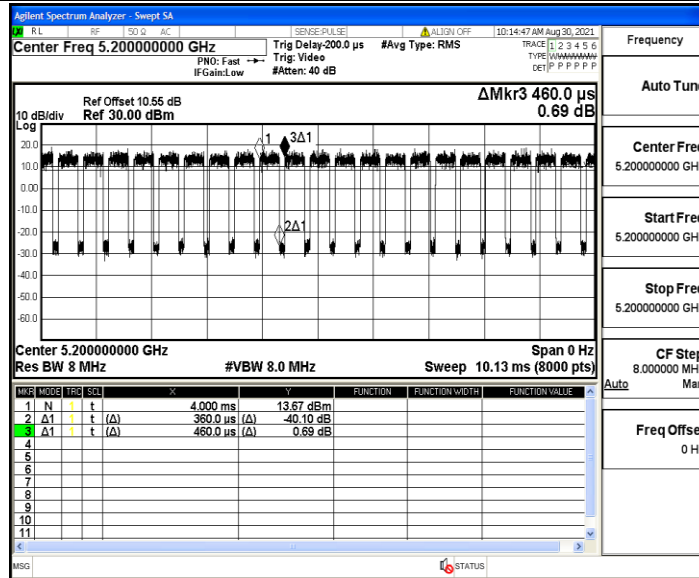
Agilent Spectrum Analyzer - Swept SA

RL RF 50 Ω AC SENSE:PULSE ALIGN OFF 10:14:47 AM Aug 30, 2021

Center Freq 5.200000000 GHz PNO: Fast IFGain:Low Trig Delay-200.0 µs Trig: Video #Atten: 40 dB #Avg Type: RMS TRACE 1 2 3 4 5 6 TYPE WWWWWW DET P P P P P P

Frequency

10 dB/div Log Ref Offset 10.55 dB Ref 30.00 dBm

ΔMkr3 460.0 µs 0.69 dB

20.0
10.0
0.00
-10.0
-20.0
-30.0
-40.0
-50.0
-60.0

1 3Δ1 2Δ1

Center 5.200000000 GHz Res BW 8 MHz #VBW 8.0 MHz Span 0 Hz Sweep 10.13 ms (8000 pts)

| MKR | MODE | TRC | SCL | X | Y | FUNCTION | FUNCTION WIDTH | FUNCTION VALUE |
|---|---|---|---|---|---|---|---|---|
| 1 | N | 1 | t | 4.000 ms | 13.67 dBm | | | |
| 2 | Δ1 | 1 | t | (Δ) 360.0 µs | (Δ) -40.10 dB | | | |
| 3 | Δ1 | 1 | t | (Δ) 460.0 µs | (Δ) 0.69 dB | | | |
| 4 | | | | | | | | |
| 5 | | | | | | | | |
| 6 | | | | | | | | |
| 7 | | | | | | | | |
| 8 | | | | | | | | |
| 9 | | | | | | | | |
| 10 | | | | | | | | |
| 11 | | | | | | | | |

Auto Tun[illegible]

Center Fre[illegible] 5.200000000 GH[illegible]

Start Fre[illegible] 5.200000000 GH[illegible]

Stop Fre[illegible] 5.200000000 GH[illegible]

CF Ste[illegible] 8.000000 MH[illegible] Auto Ma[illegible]

Freq Offs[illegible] 0 H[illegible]

MSG STATUS